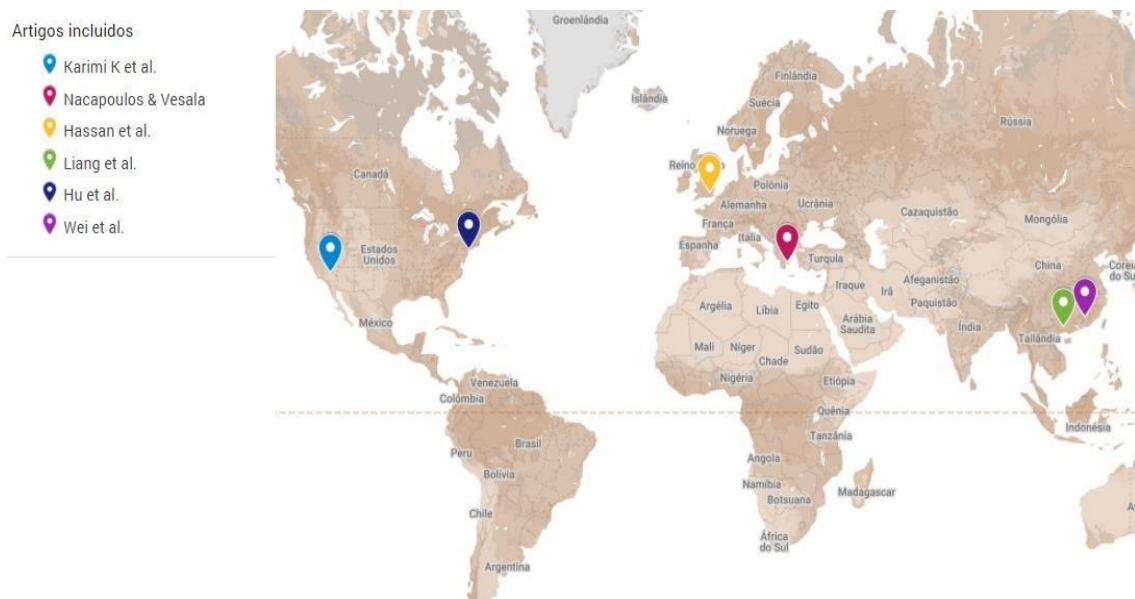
Artigos incluidos

Karimi K et al.

Nacapoulos & Vesala

Hassan et al.

Liang et al.

Hu et al.

Wei et al.

Groenlândia

Islândia

Finlândia

Suécia

Noruega

Rússia

Reino

Polônia

Alemanha

Ucrânia

França

Itália

Espanha

Cazaquistão

Mongólia

Canadá

Estados Unidos

Turquia

Iraque

Irã

Afeganistão

Paquistão

China

Coreia do Sul

México

Argélia

Líbia

Egito

Arábia Saudita

Índia

Tailândia

Mali

Niger

Chade

Sudão

Nigéria

Etiópia

Venezuela

Colômbia

Quênia

Tanzânia

Indonésia

Brasil

Peru

Bolívia

Angola

Namíbia

Botsuana

Madagascar

Chile

África do Sul

Argentina